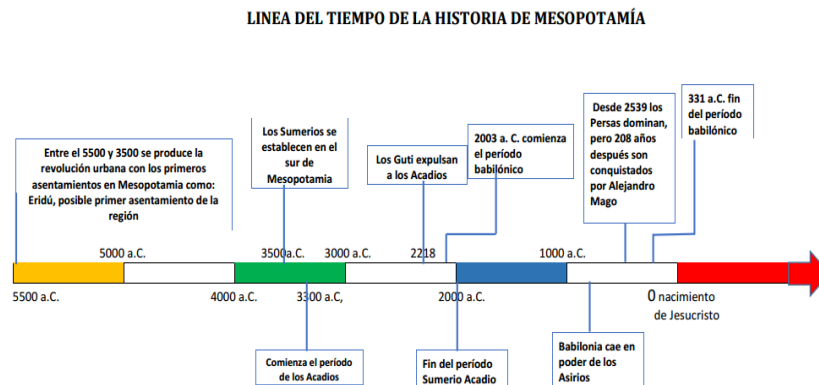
LINEA DEL TIEMPO DE LA HISTORIA DE MESOPOTAMÍA

Entre el 5500 y 3500 se produce la revolución urbana con los primeros asentamientos en Mesopotamia como: Eridú, posible primer asentamiento de la región

Los Sumerios se establecen en el sur de Mesopotamia

Los Guti expulsan a los Acadios

2003 a. C. comienza el período babilónico

Desde 2539 los Persas dominan, pero 208 años después son conquistados por Alejandro Mago

331 a.C. fin del período babilónico

5000 a.C.

3500 a.C.

3000 a.C.

2218

1000 a.C.

5500 a.C.

4000 a.C.

3300 a.C,

2000 a.C.

0 nacimiento de Jesucristo

Comienza el período de los Acadios

Fin del período Sumerio Acadio

Babilonia cae en poder de los Asirios